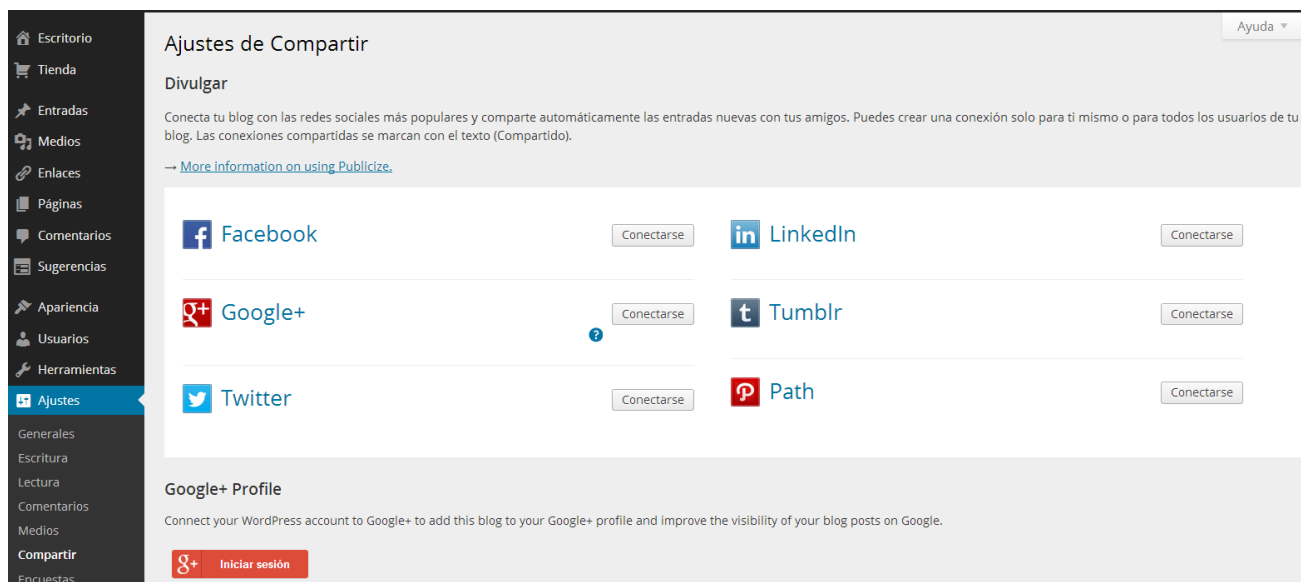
Escritorio
Tienda
Entradas
Medios
Enlaces
Páginas
Comentarios
Sugerencias
Apariencia
Usuarios
Herramientas
Ajustes
Generales
Escritura
Lectura
Comentarios
Medios
Compartir
Encuestas

Ayuda ▼

Ajustes de Compartir

Divulgar

Conecta tu blog con las redes sociales más populares y comparte automáticamente las entradas nuevas con tus amigos. Puedes crear una conexión solo para ti mismo o para todos los usuarios de tu blog. Las conexiones compartidas se marcan con el texto (Compartido).

→ More information on using Publicize.

Facebook Conectarse
LinkedIn Conectarse
Google+ Conectarse
Tumblr Conectarse
Twitter Conectarse
Path Conectarse

Google+ Profile

Connect your WordPress account to Google+ to add this blog to your Google+ profile and improve the visibility of your blog posts on Google.

Iniciar sesión